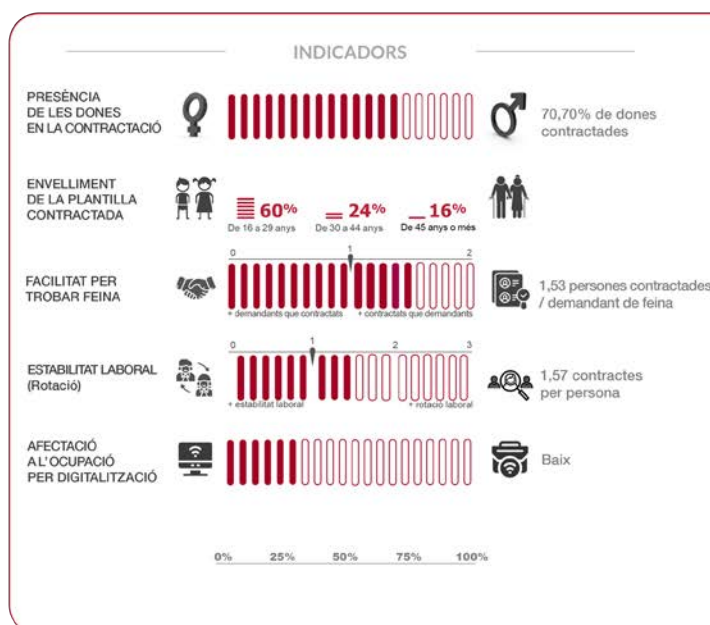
INDICADORS

PRESÈNCIA DE LES DONES EN LA CONTRACTACIÓ

70,70% de dones contractades

ENVELLIMENT DE LA PLANTILLA CONTRACTADA

60%
De 16 a 29 anys

24%
De 30 a 44 anys

16%
De 45 anys o més

FACILITAT PER TROBAR FEINA

0 1 2

+ demandants que contractats + contractats que demandants

1,53 persones contractades / demandant de feina

ESTABILITAT LABORAL (Rotació)

0 1 2 3

+ estabilitat laboral + rotació laboral

1,57 contractes per persona

AFECTACIÓ A L'OCUPACIÓ PER DIGITALITZACIÓ

Baix

0% 25% 50% 75% 100%